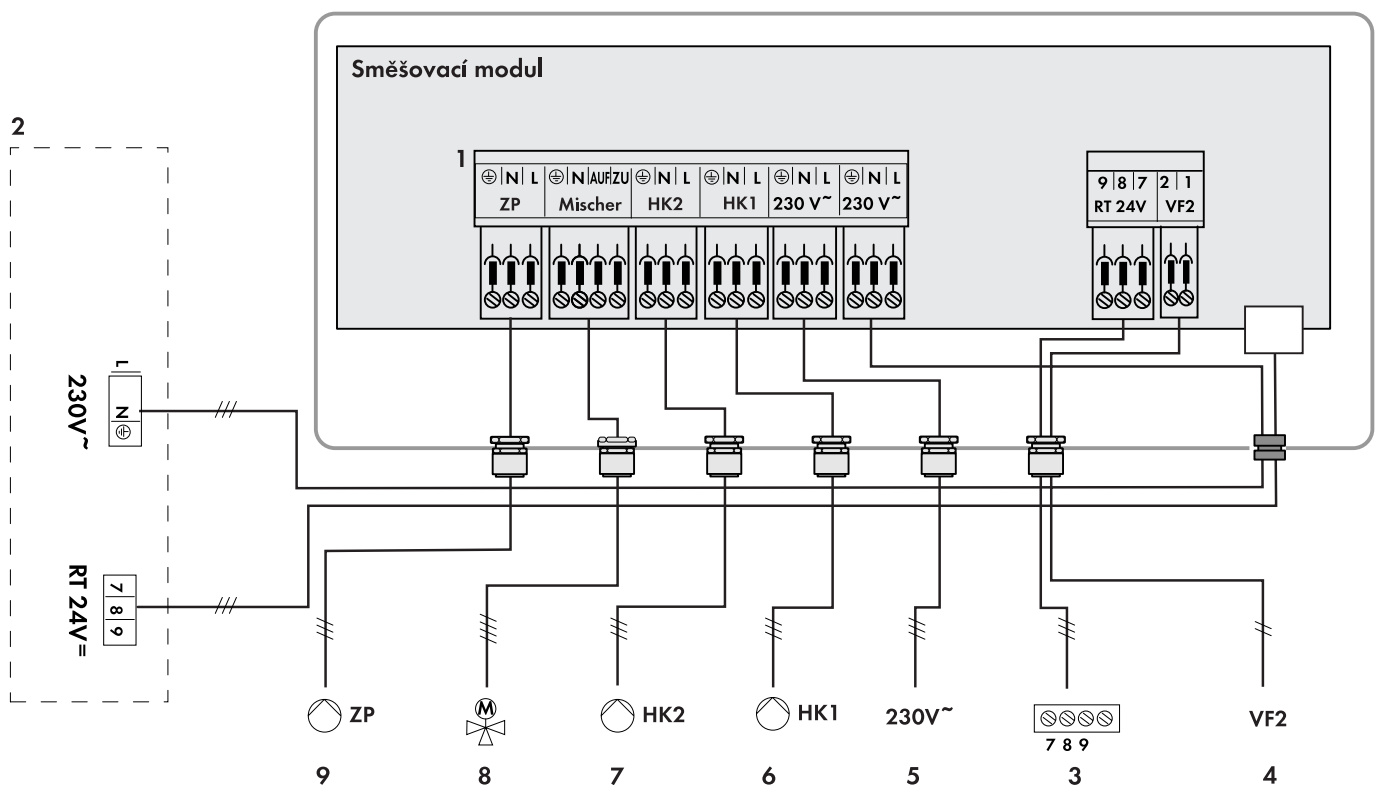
Směšovací modul

2

1

⊕ N L | ⊕ N AUF ZU | ⊕ N L | ⊕ N L | ⊕ N L | ⊕ N L
ZP | Mischer | HK2 | HK1 | 230 V~ | 230 V~

9 8 7 | 2 1
RT 24V | VF2

L
N
⊕
230V~

7
8
9
RT 24V=

ZP
M
HK2
HK1
230V~
7 8 9
VF2

9
8
7
6
5
3
4